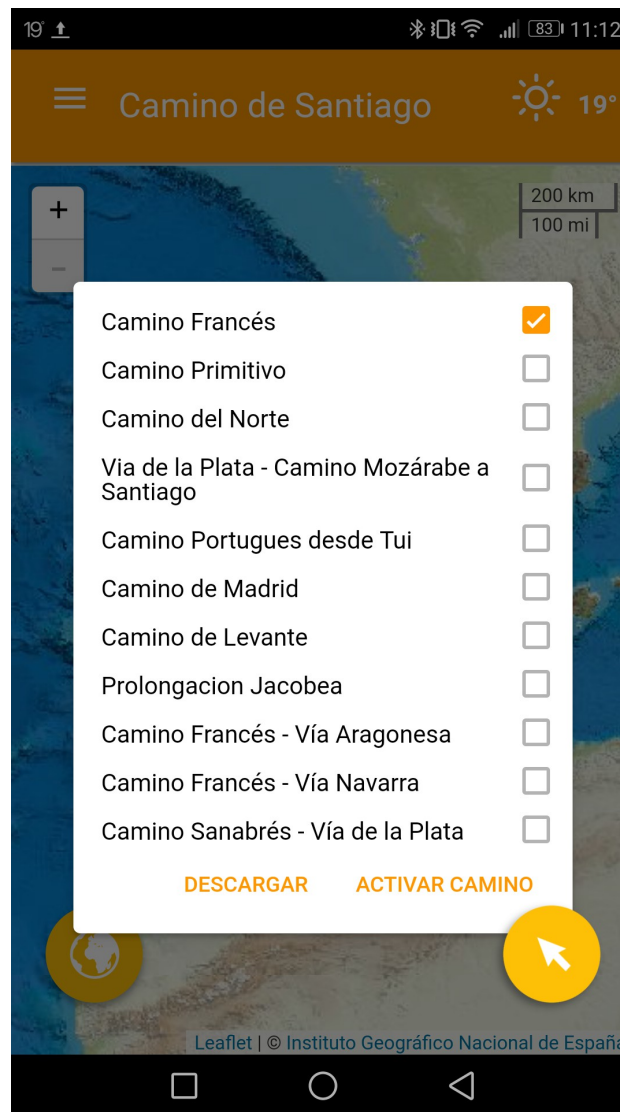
19° 83 11:12

Camino de Santiago 19°

+
−

200 km
100 mi

Camino Francés
Camino Primitivo
Camino del Norte
Via de la Plata - Camino Mozárabe a Santiago
Camino Portugues desde Tui
Camino de Madrid
Camino de Levante
Prolongacion Jacobea
Camino Francés - Vía Aragonesa
Camino Francés - Vía Navarra
Camino Sanabrés - Vía de la Plata

DESCARGAR ACTIVAR CAMINO

Leaflet | © Instituto Geográfico Nacional de España